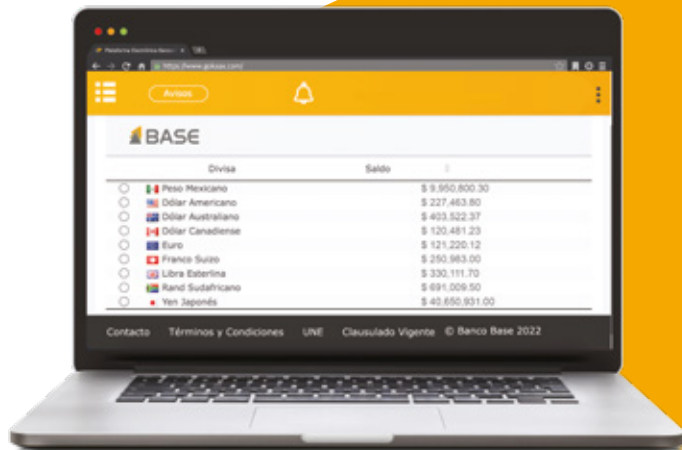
Plataforma Electrónica Banco ×

https://www.gobase.com/

Avisos

BASE

| | Divisa | Saldo |
|---|---|---|
| ○ | Peso Mexicano | $ 9,950,800.30 |
| ○ | Dólar Americano | $ 227,463.80 |
| ○ | Dólar Australiano | $ 403,522.37 |
| ○ | Dólar Canadiense | $ 120,481.23 |
| ○ | Euro | $ 121,220.12 |
| ○ | Franco Suizo | $ 250,983.00 |
| ○ | Libra Esterlina | $ 330,111.70 |
| ○ | Rand Sudafricano | $ 691,009.50 |
| ○ | Yen Japonés | $ 40,650,931.00 |

Contacto Términos y Condiciones UNE Clausulado Vigente © Banco Base 2022